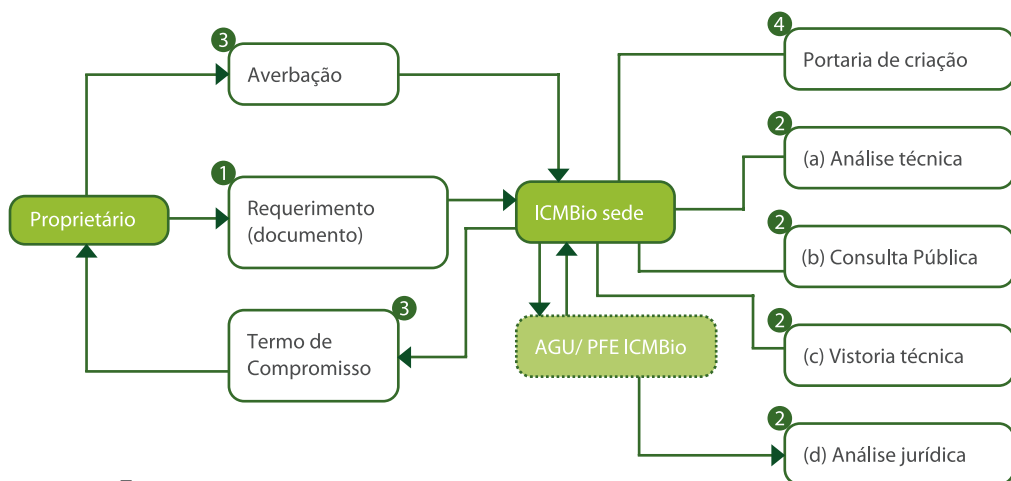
3 Averbação

4 Portaria de criação

2 (a) Análise técnica

1 Requerimento (documento)

Proprietário

ICMBio sede

2 (b) Consulta Pública

3 Termo de Compromisso

AGU/ PFE ICMBio

2 (c) Vistoria técnica

2 (d) Análise jurídica